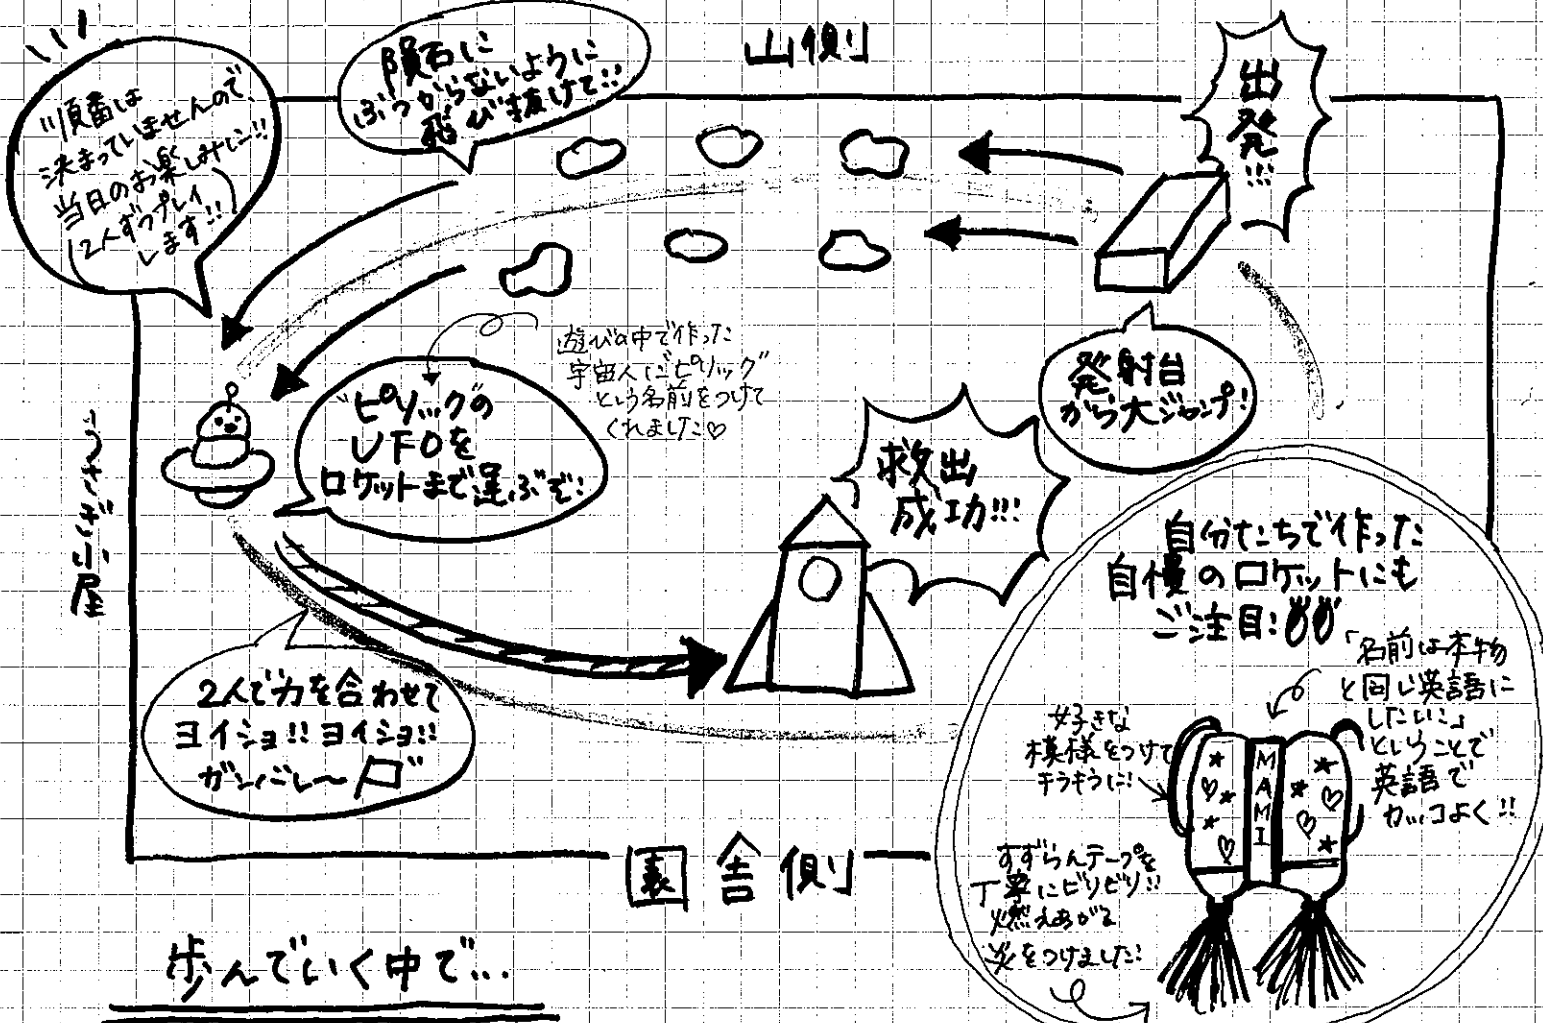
"順番は決まっていませんので当日のお楽しみに…!! 2人ずつプレイします!!

隕石にぶつからないように飛び抜けて!!

山側

出発!!!

発射台から大ジャンプ!

遊びの中で作った宇宙人に"ピリック"という名前をつけてくれました♡

"ピリック"のUFOをロケットまで運ぶぞ!

うさぎ小屋

救出成功!!!

自分たちで作った自慢のロケットにもご注目!

「名前は本物と同じ英語にしたい!」ということで英語でカッコよく!!

好きな模様をつけてキラキラに!

MAMI

2人で力を合わせてヨイショ!! ヨイショ!! ガンバレ〜

園舎側

すずらんテープを丁寧にビリビリ!! 燃えあがる炎をつけました!

歩んでいく中で…